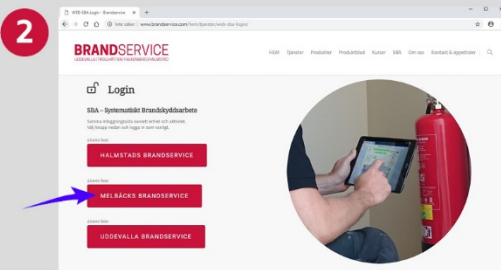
2

WEB-SBA Login - Brandservice

Inte säker | www.brandservice.com/tem/tjanster/web-sba-login/

BRANDSERVICE

UDDEVALLA | TROLLHÄTTAN | HALMSTAD | MELBÄCKS

HEM Tjänster Produkter Produktblad Kurser SBA Om oss Kontakt & öppettider

Login

SBA – Systematiskt Brandskyddsarbete

Samma inloggningssida oavsett enhet och aktivitet. Välj knapp nedan och logga in som vanligt.

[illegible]

HALMSTADS BRANDSERVICE

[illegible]

MELBÄCKS BRANDSERVICE

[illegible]

UDDEVALLA BRANDSERVICE